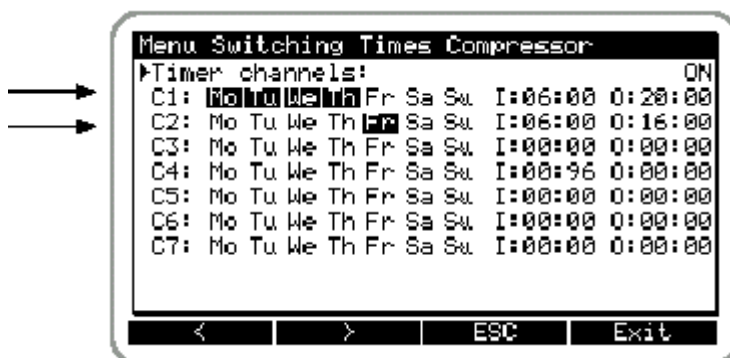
Menu Switching Times Compressor
▶Timer channels: ON
C1: Mo Tu We Th Fr Sa Su I:06:00 0:20:00
C2: Mo Tu We Th Fr Sa Su I:06:00 0:16:00
C3: Mo Tu We Th Fr Sa Su I:00:00 0:00:00
C4: Mo Tu We Th Fr Sa Su I:00:96 0:00:00
C5: Mo Tu We Th Fr Sa Su I:00:00 0:00:00
C6: Mo Tu We Th Fr Sa Su I:00:00 0:00:00
C7: Mo Tu We Th Fr Sa Su I:00:00 0:00:00

< > ESC Exit